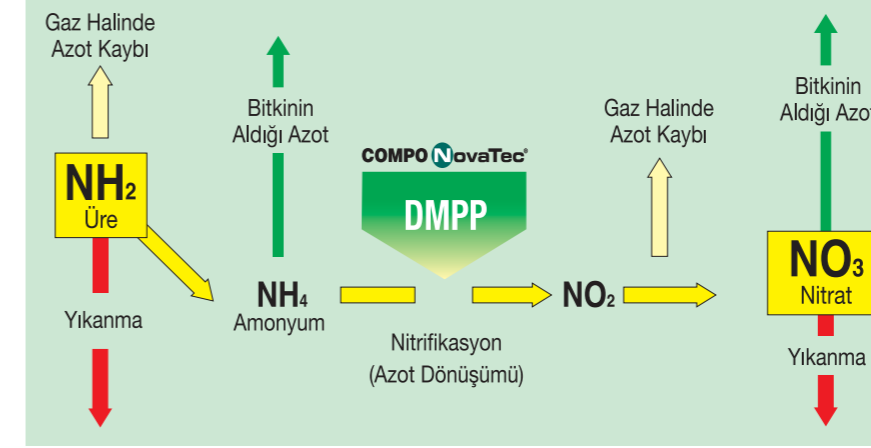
Gaz Halinde Azot Kaybı

$NH_2$
Üre

Yıkanma

Bitkinin Aldığı Azot

$NH_4$
Amonyum

COMPO NovaTec®

DMPP

Nitrifikasyon
(Azot Dönüşümü)

Gaz Halinde Azot Kaybı

$NO_2$

Bitkinin Aldığı Azot

$NO_3$
Nitrat

Yıkanma